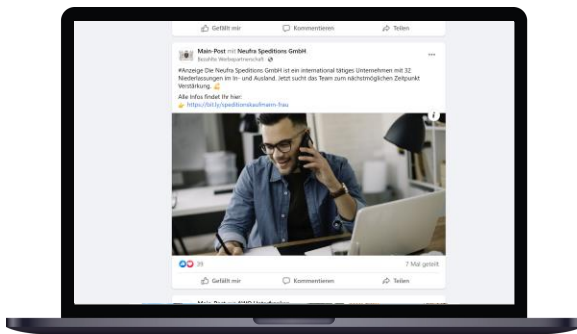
Gefällt mir
Kommentieren
Teilen

Main-Post mit Neufra Speditions GmbH
Bezahlte Werbepartnerschaft

#Anzeige Die Neufra Speditions GmbH ist ein international tätiges Unternehmen mit 32 Niederlassungen im In- und Ausland. Jetzt sucht das Team zum nächstmöglichen Zeitpunkt Verstärkung.

Alle Infos findet Ihr hier:
https://bit.ly/speditionskaufmann-frau

39
7 Mal geteilt

Gefällt mir
Kommentieren
Teilen

Main-Post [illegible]